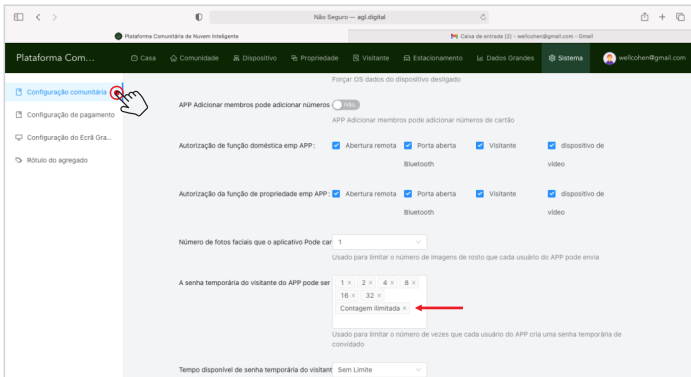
Não Seguro — agl.digital

Plataforma Comunitária de Nuvem Inteligente

Caixa de entrada (2) - wellcohen@gmail.com - Gmail

Plataforma Com...

Casa Comunidade Dispositivo Propriedade Visitante Estacionamento Dados Grandes Sistema wellcohen@gmail.com

Configuração comunitária

Configuração de pagamento

Configuração do Ecrã Gra...

Rótulo do agregado

Forçar OS dados do dispositivo desligado

APP Adicionar membros pode adicionar números Não

APP Adicionar membros pode adicionar números de cartão

Autorização de função doméstica emp APP: Abertura remota Porta aberta Bluetooth Visitante dispositivo de vídeo

Autorização da função de propriedade emp APP: Abertura remota Porta aberta Bluetooth Visitante dispositivo de vídeo

Número de fotos faciais que o aplicativo Pode car 1

Usado para limitar o número de imagens de rosto que cada usuário do APP pode envia

A senha temporária do visitante do APP pode ser 1 × 2 × 4 × 8 × 16 × 32 × Contagem ilimitada ×

Usado para limitar o número de vezes que cada usuário do APP cria uma senha temporária de convidado

Tempo disponível de senha temporária do visitant Sem Limite